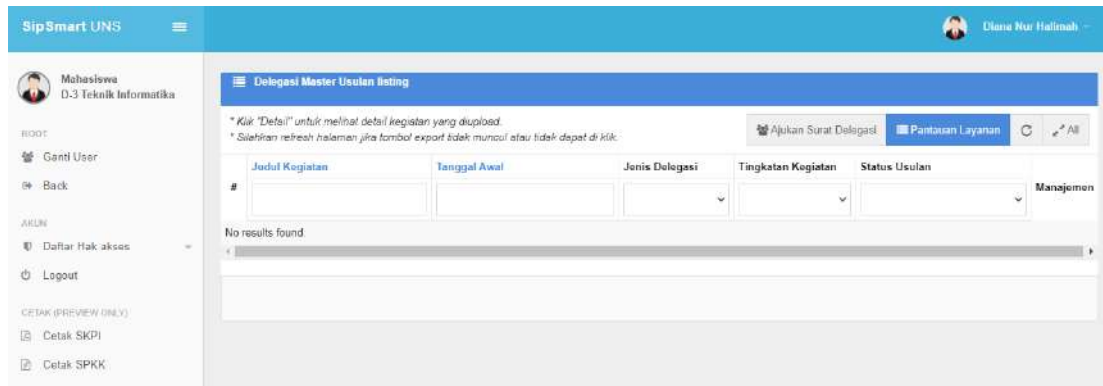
SipSmart UNS

Diana Nur Halimah

Mahasiswa
D-3 Teknik Informatika

ROOT
Ganti User
Back

AKUN
Daftar Hak akses
Logout

CETAK (PREVIEW ONLY)
Cetak SKPI
Cetak SPKK

Delegasi Master Usulan listing

* Klik "Detail" untuk melihat detail kegiatan yang diupload.
* Silahkan refresh halaman jika tombol export tidak muncul atau tidak dapat di klik.

Ajukan Surat Delegasi
Pantauan Layanan
All

| # | Judul Kegiatan | Tanggal Awal | Jenis Delegasi | Tingkatan Kegiatan | Status Usulan | Manajemen |
|---|---|---|---|---|---|---|

No results found.